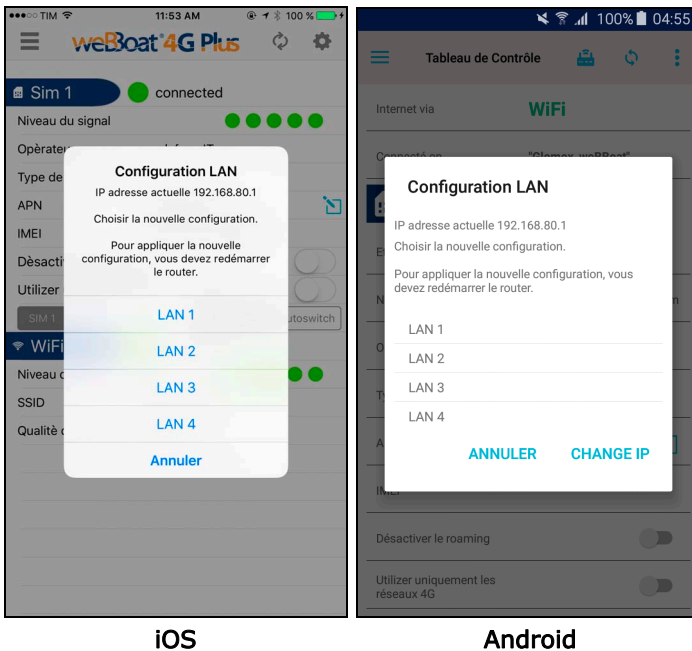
●●○○○ TIM 11:53 AM 100 %

weBoat 4G Plus

Sim 1 connected

Niveau du signal

Opérateur

Type de

APN

IMEI

Désacti

Utiliser

SIM 1

utoswitch

WiFi

Niveau d

SSID

Qualité d

Configuration LAN

IP adresse actuelle 192.168.80.1

Choisir la nouvelle configuration.

Pour appliquer la nouvelle configuration, vous devez redémarrer le router.

LAN 1

LAN 2

LAN 3

LAN 4

Annuler

100% 04:55

Tableau de Contrôle

Internet via WiFi

Connecté en "Glomex_weBBoat"

Configuration LAN

IP adresse actuelle 192.168.80.1

Choisir la nouvelle configuration.

Pour appliquer la nouvelle configuration, vous devez redémarrer le router.

LAN 1

LAN 2

LAN 3

LAN 4

ANNULER CHANGE IP

IMEI

Désactiver le roaming

Utiliser uniquement les réseaux 4G

iOS

Android